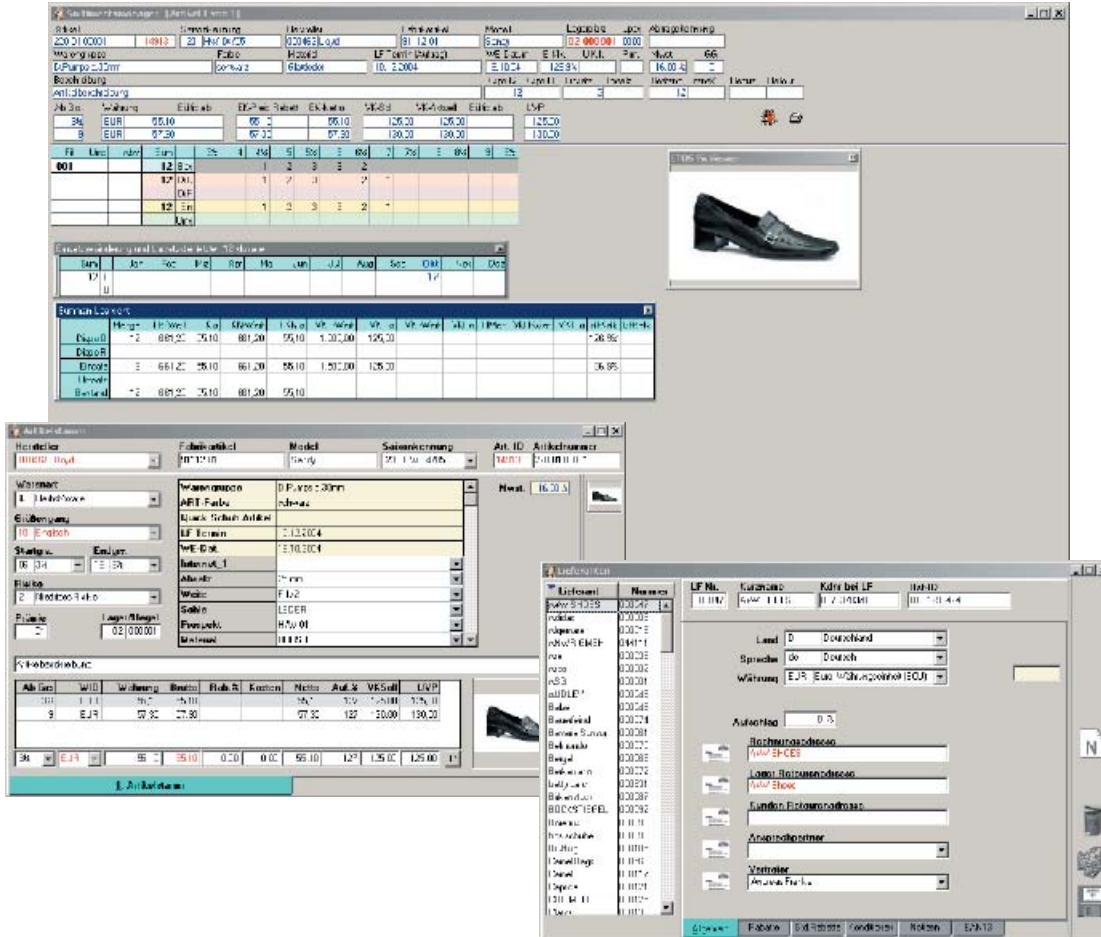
Artikel
Hersteller
Fabrikartikel
Modell
Saisonkennung
Art. ID
Artikelnummer
Warenart
Größengang
10 Englisch
Startgr.
Endgr.
Preislage
Prämie
Lagerort
02 000001
Warengruppe
ABT-Farbe
Quick-Schuh-Artikel
LF-Termin
WE-Dat.
Absatz
Weite
Sohle
Material
Nwst.
Artikelbeschreibung
Ab Grs
Währung
Brutto
Rab.%
Kosten
Netto
Aufs.%
VKSoll
UVP
EUR
1. Artikelstamm
Lieferanten
Lieferant
Nummer
LF-Nr.
Kurzname
Kdnr bei LF
Land
D
Deutschland
Sprache
de
Deutsch
Währung
EUR
Aufschlag
Rechnungsadresse
Lager-Retourenadresse
Kunden-Retourenadresse
Ansprechpartner
Vertreter
Rabatte
Konditionen
Notizen
EAN13
Bemerkungsfeld
Ab Grs.
Währung
EUR
55,10
57,30
125,00
130,00
Fil
001
12
Summen
Mengen
ZURÜCK
N